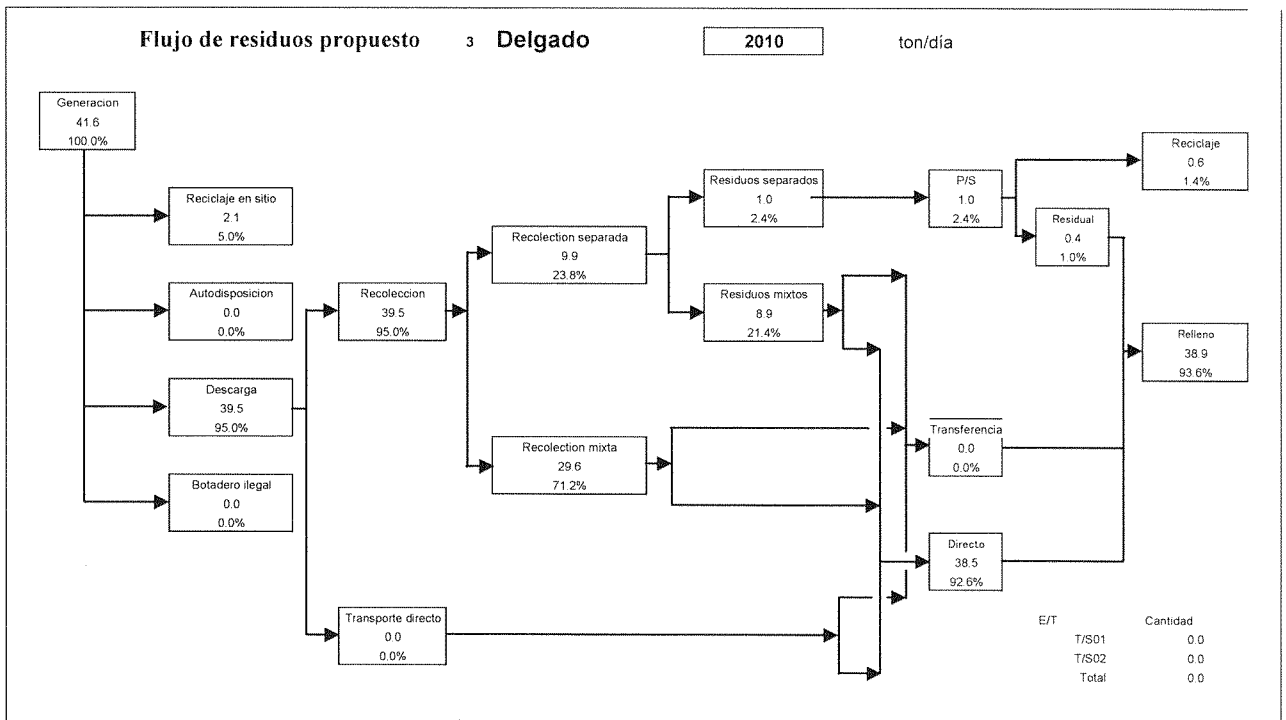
Flujo de residuos propuesto 3 Delgado 2010 ton/día

Generacion
41.6
100.0%

Reciclaje en sitio
2.1
5.0%

Autodisposicion
0.0
0.0%

Descarga
39.5
95.0%

Botadero ilegal
0.0
0.0%

Recoleccion
39.5
95.0%

Recolection separada
9.9
23.8%

Recolection mixta
29.6
71.2%

Transporte directo
0.0
0.0%

Residuos separados
1.0
2.4%

Residuos mixtos
8.9
21.4%

P/S
1.0
2.4%

Reciclaje
0.6
1.4%

Residual
0.4
1.0%

Relleno
38.9
93.6%

Transferencia
0.0
0.0%

Directo
38.5
92.6%

| E/T | Cantidad |
|---|---|
| T/S01 | 0.0 |
| T/S02 | 0.0 |
| Total | 0.0 |